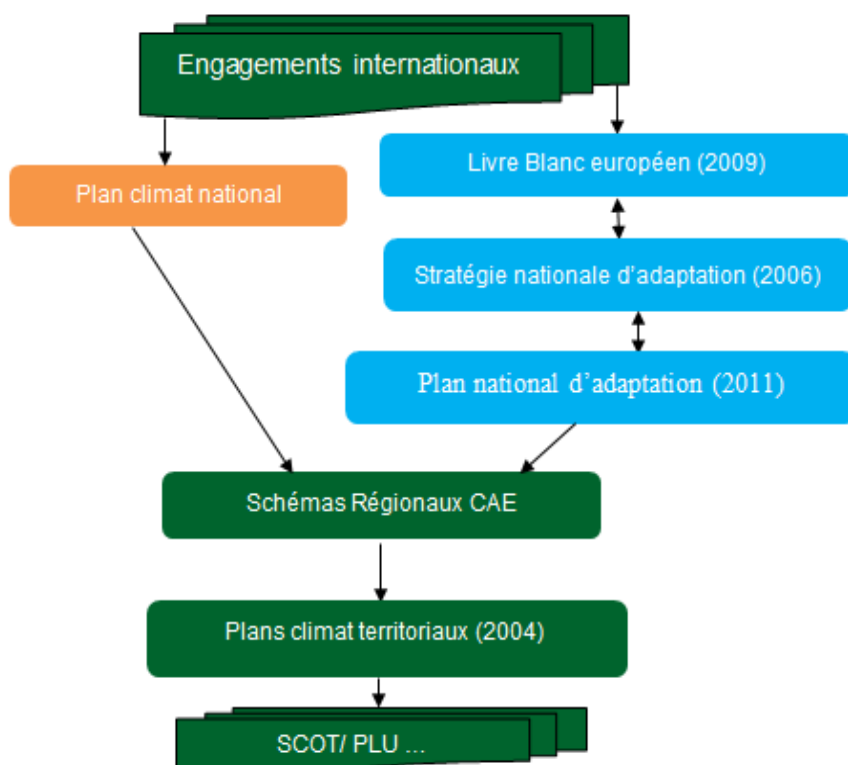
Engagements internationaux

Plan climat national

Livre Blanc européen (2009)

Stratégie nationale d'adaptation (2006)

Plan national d'adaptation (2011)

Schémas Régionaux CAE

Plans climat territoriaux (2004)

SCOT/ PLU ...